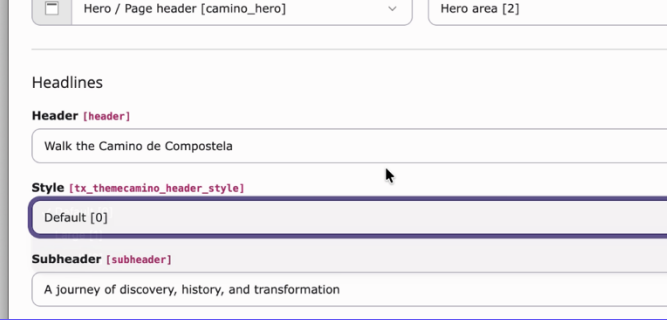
Hero / Page header [camino_hero]

Hero area [2]

Headlines

Header [header]

Walk the Camino de Compostela

Style [tx_themecamino_header_style]

Default [0]

Subheader [subheader]

A journey of discovery, history, and transformation